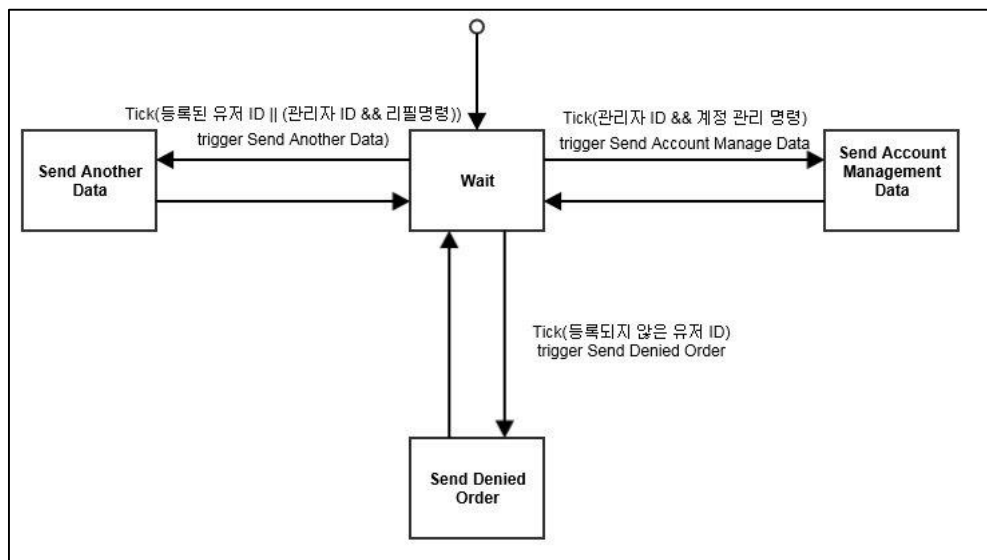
Tick(등록된 유저 ID || (관리자 ID && 리필명령))
trigger Send Another Data)

Tick(관리자 ID && 계정 관리 명령)
trigger Send Account Manage Data

Send Another Data

Wait

Send Account Management Data

Tick(등록되지 않은 유저 ID)
trigger Send Denied Order

Send Denied Order